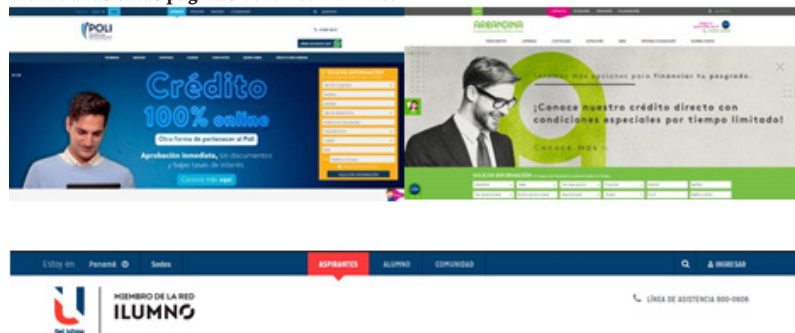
POLI

Crédito
100% online
Otra forma de pertenecer al Poli
Aprobación inmediata, sin documentos y bajas tasas de interés.
Conoce más aquí

SOLICITA INFORMACIÓN

AREANDINA

Tenemos más opciones para financiar tu posgrado.
¡Conoce nuestro crédito directo con condiciones especiales por tiempo limitado!
Conoce más

SOLICITA INFORMACIÓN

Estoy en Panamá Sedes ASPIRANTES ALUMNO COMUNIDAD INGRESAR

MIEMBRO DE LA RED
ILUMNO

LÍNEA DE ASISTENCIA 800-0606